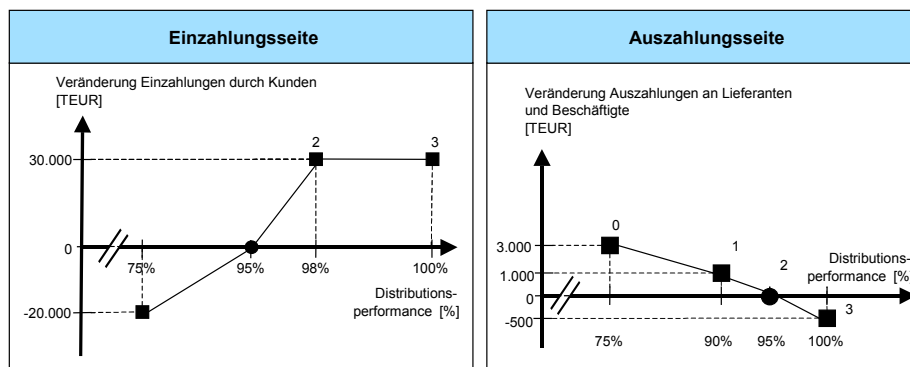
Einzahlungsseite

Veränderung Einzahlungen durch Kunden [TEUR]

30.000
0
-20.000

2
3

75%
95%
98%
100%

Distributionsperformance [%]

Auszahlungsseite

Veränderung Auszahlungen an Lieferanten und Beschäftigte [TEUR]

3.000
1.000
0
-500

0
1
2
3

Distributionsperformance [%

75%
90%
95%
100%